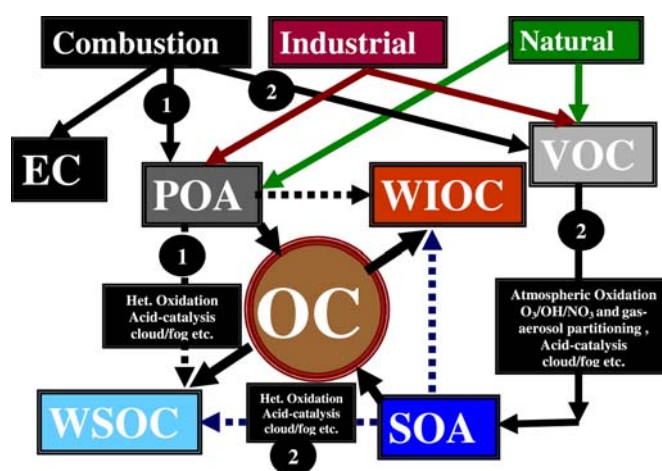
Combustion

Industrial

Natural

1

2

EC

POA

WIOC

VOC

1

2

Het. Oxidation Acid-catalysis cloud/fog etc.

OC

Atmospheric Oxidation $O_3$/OH/$NO_3$ and gas-aerosol partitioning , Acid-catalysis cloud/fog etc.

Het. Oxidation Acid-catalysis cloud/fog etc.

WSOC

SOA

2